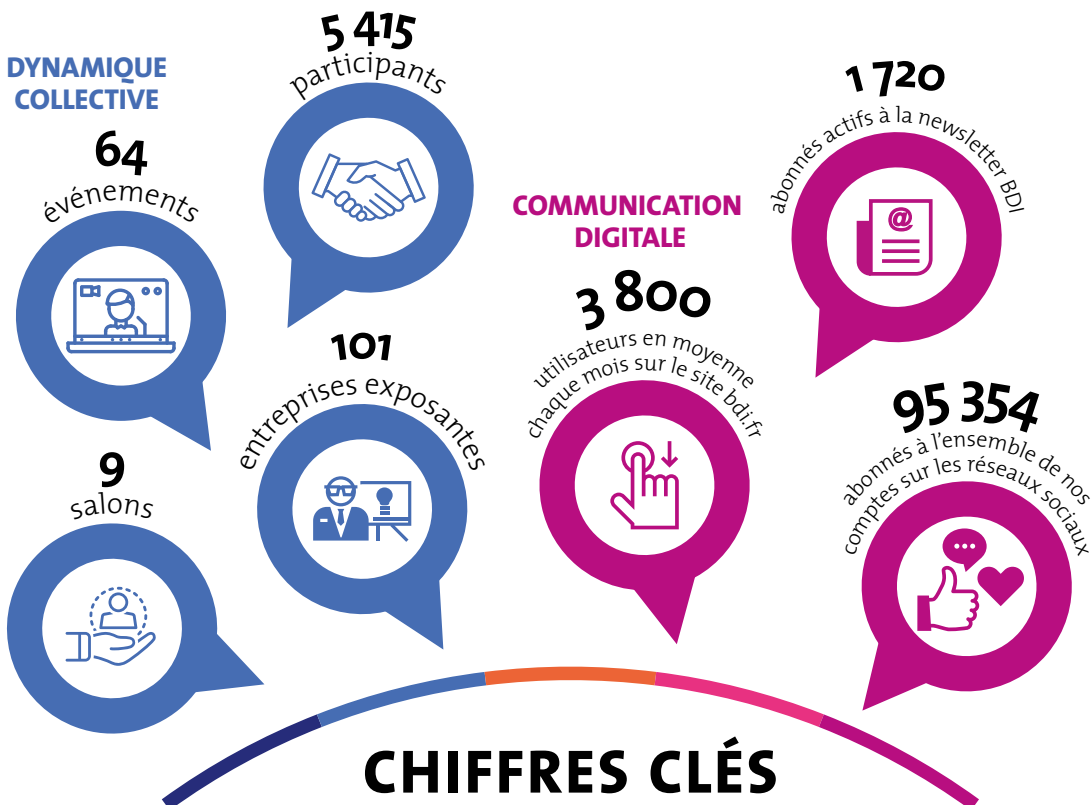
DYNAMIQUE COLLECTIVE

64
événements

5 415
participants

101
entreprises exposantes

9
salons

COMMUNICATION DIGITALE

3 800
utilisateurs en moyenne chaque mois sur le site bdi.fr

1 720
abonnés actifs à la newsletter BDI

95 354
abonnés à l'ensemble de nos comptes sur les réseaux sociaux

CHIFFRES CLÉS